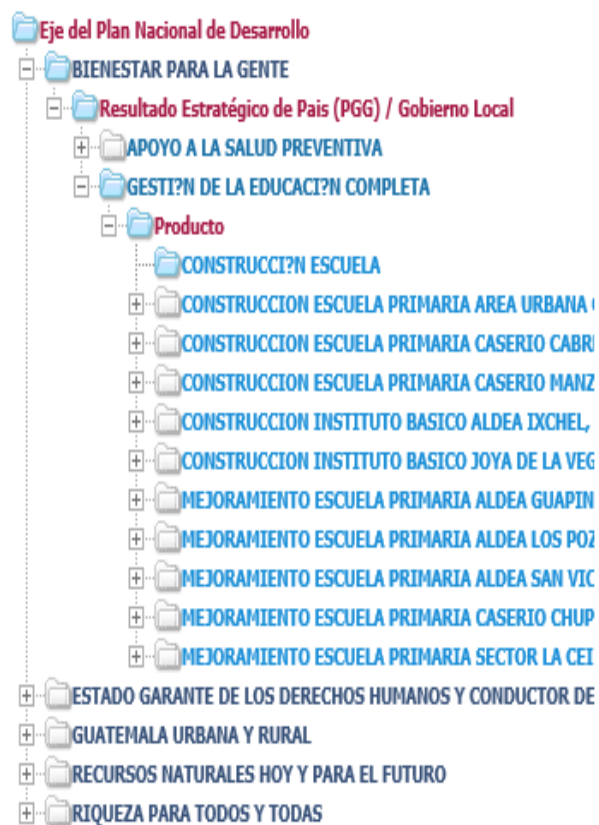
Eje del Plan Nacional de Desarrollo
BIENESTAR PARA LA GENTE
Resultado Estratégico de Pais (PGG) / Gobierno Local
APOYO A LA SALUD PREVENTIVA
GESTI?N DE LA EDUCACI?N COMPLETA
Producto
CONSTRUCCI?N ESCUELA
CONSTRUCCION ESCUELA PRIMARIA AREA URBANA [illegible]
CONSTRUCCION ESCUELA PRIMARIA CASERIO CABR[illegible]
CONSTRUCCION ESCUELA PRIMARIA CASERIO MANZ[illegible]
CONSTRUCCION INSTITUTO BASICO ALDEA IXCHEL, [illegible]
CONSTRUCCION INSTITUTO BASICO JOYA DE LA VEG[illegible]
MEJORAMIENTO ESCUELA PRIMARIA ALDEA GUAPIN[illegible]
MEJORAMIENTO ESCUELA PRIMARIA ALDEA LOS POZ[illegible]
MEJORAMIENTO ESCUELA PRIMARIA ALDEA SAN VIC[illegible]
MEJORAMIENTO ESCUELA PRIMARIA CASERIO CHUP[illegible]
MEJORAMIENTO ESCUELA PRIMARIA SECTOR LA CEI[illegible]
ESTADO GARANTE DE LOS DERECHOS HUMANOS Y CONDUCTOR DE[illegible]
GUATEMALA URBANA Y RURAL
RECURSOS NATURALES HOY Y PARA EL FUTURO
RIQUEZA PARA TODOS Y TODAS